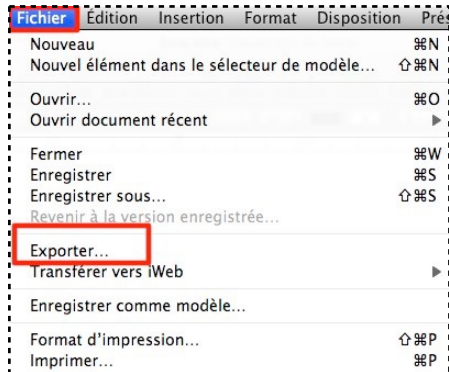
Fichier Édition Insertion Format Disposition Prés

Nouveau ⌘N
Nouvel élément dans le sélecteur de modèle... ⇧⌘N

Ouvrir... ⌘O
Ouvrir document récent

Fermer ⌘W
Enregistrer ⌘S
Enregistrer sous... ⇧⌘S
Revenir à la version enregistrée...

Exporter...
Transférer vers iWeb

Enregistrer comme modèle...

Format d'impression... ⇧⌘P
Imprimer... ⌘P